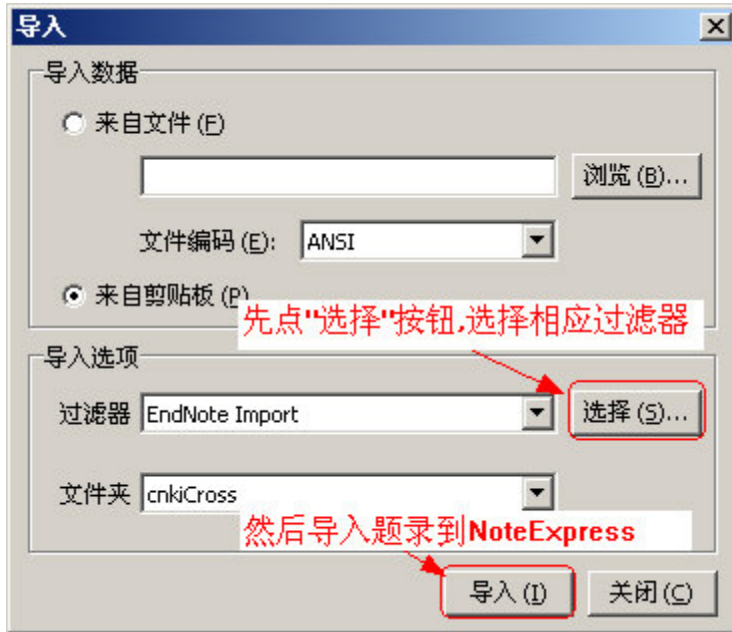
导入

导入数据

来自文件 (F)

浏览 (B)...

文件编码 (E): ANSI

来自剪贴板 (P)

先点"选择"按钮,选择相应过滤器

导入选项

过滤器 EndNote Import

选择 (S)...

文件夹 cnkiCross

然后导入题录到NoteExpress

导入 (I)

关闭 (C)